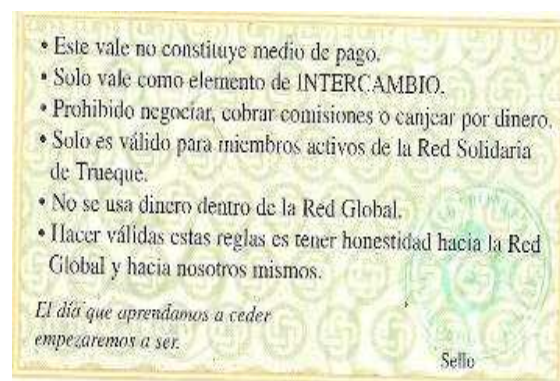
• Este vale no constituye medio de pago.
• Solo vale como elemento de INTERCAMBIO.
• Prohibido negociar, cobrar comisiones o canjear por dinero.
• Solo es válido para miembros activos de la Red Solidaria de Trueque.
• No se usa dinero dentro de la Red Global.
• Hacer válidas estas reglas es tener honestidad hacia la Red Global y hacia nosotros mismos.

El día que aprendamos a ceder empezaremos a ser.

Sello